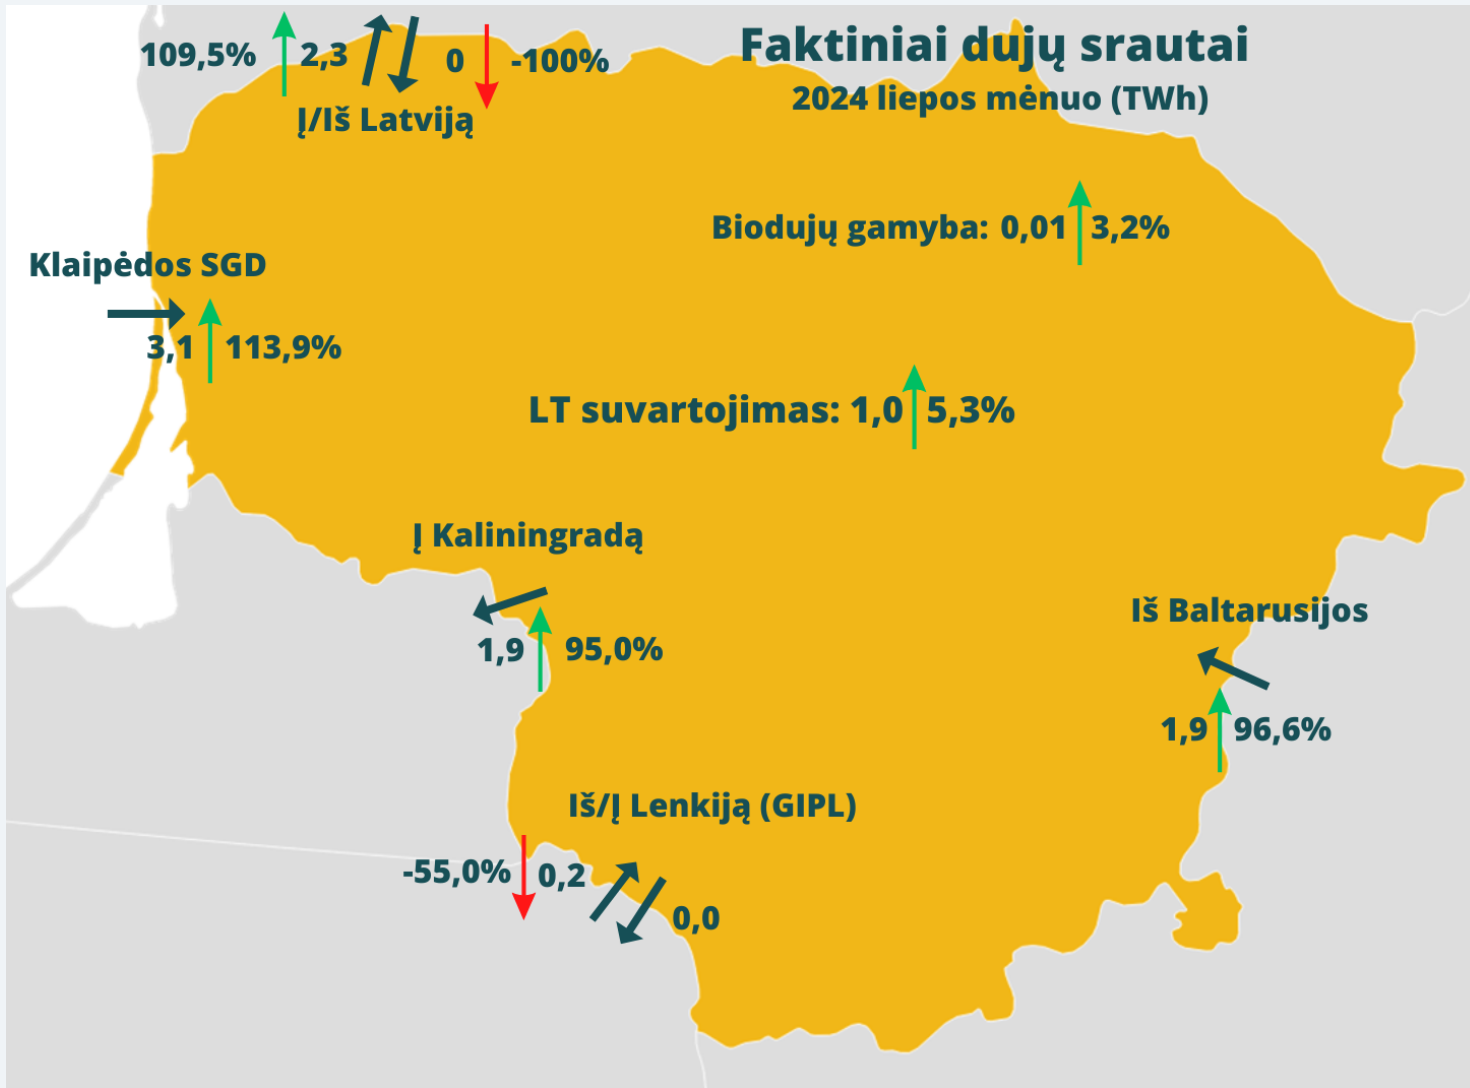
Faktiniai dujų srautai
2024 liepos mėnuo (TWh)

109,5% 2,3 0 -100%
Į/Iš Latviją

Biodujų gamyba: 0,01 3,2%

Klaipėdos SGD
3,1 113,9%

LT suvartojimas: 1,0 5,3%

Į Kaliningradą
1,9 95,0%

Iš Baltarusijos
1,9 96,6%

Iš/Į Lenkiją (GIPL)
-55,0% 0,2 0,0